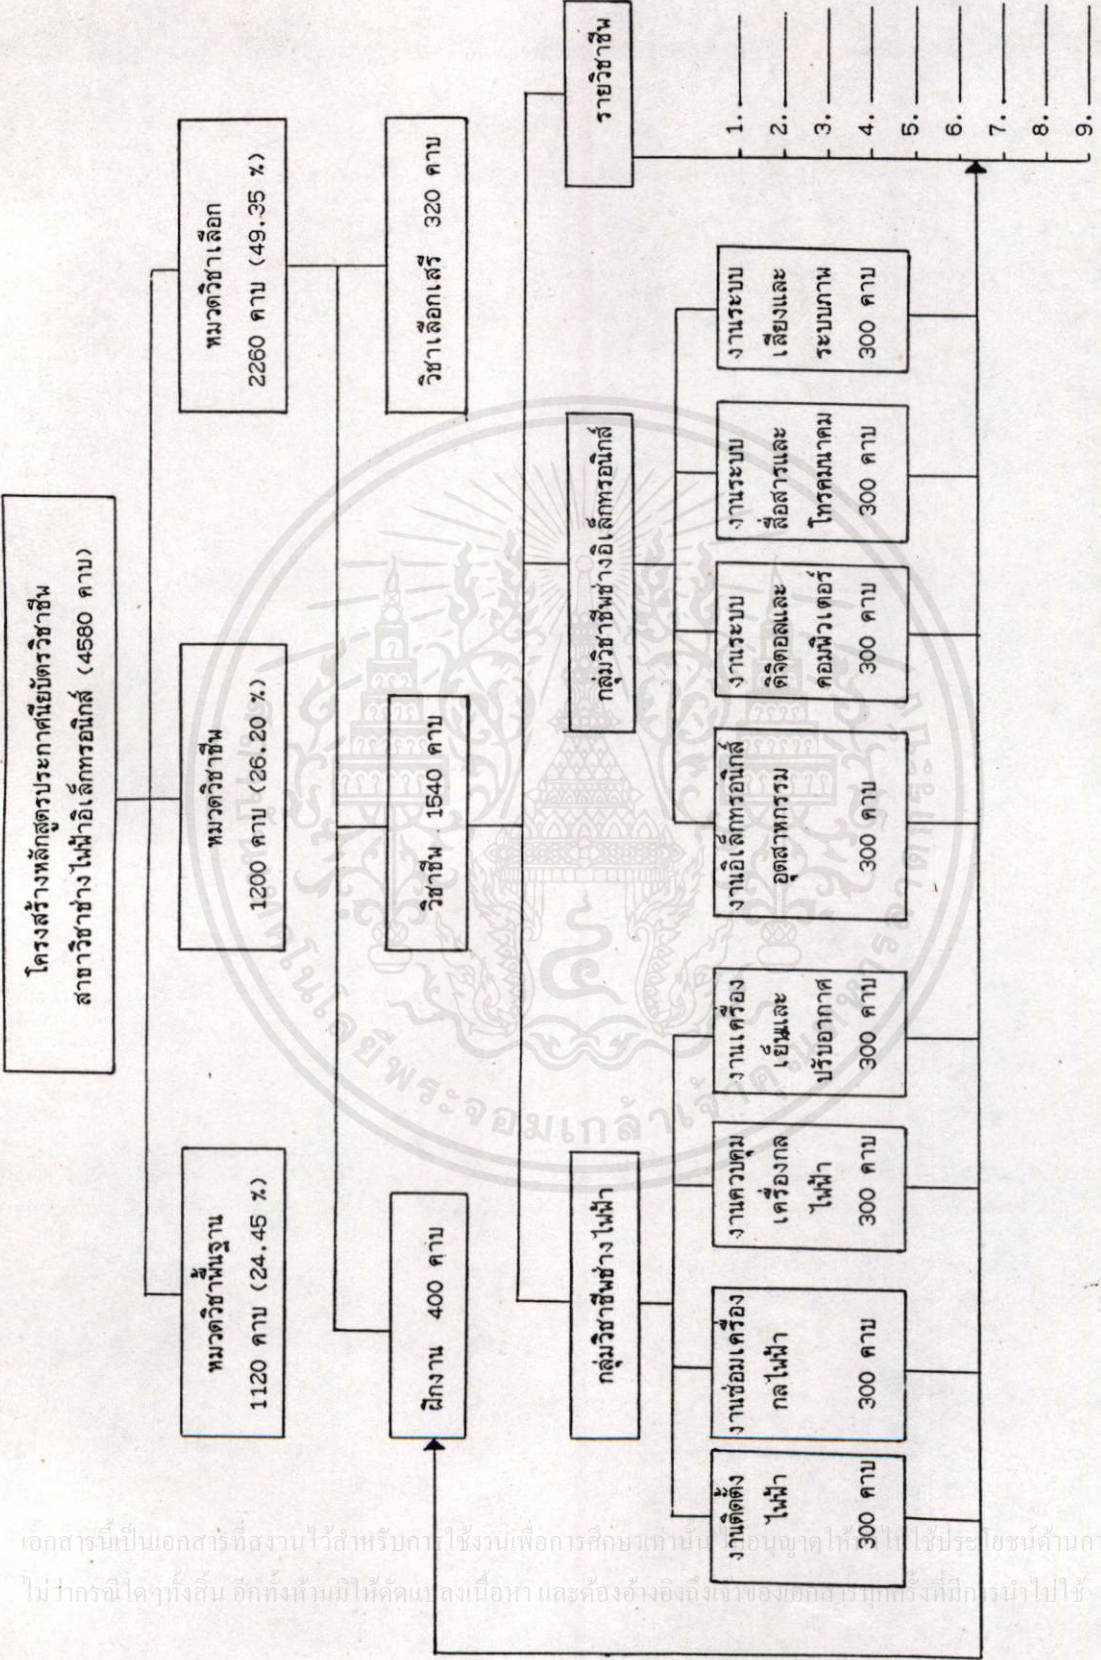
โครงสร้างหลักสูตรประกาศนียบัตรวิชาชีพ
สาขาวิชาช่างไฟฟ้าอิเล็กทรอนิกส์ (4580 คาบ)

หมวดวิชาพื้นฐาน
1120 คาบ (24.45 %)

หมวดวิชาชีพ
1200 คาบ (26.20 %)

หมวดวิชาเลือก
2260 คาบ (49.35 %)

ฝึกงาน 400 คาบ

วิชาชีพ 1540 คาบ

วิชาเลือกเสรี 320 คาบ

กลุ่มวิชาชีพช่างไฟฟ้า

กลุ่มวิชาชีพช่างอิเล็กทรอนิกส์

รายวิชาชีพ

งานติดตั้งไฟฟ้า 300 คาบ

งานซ่อมเครื่องกลไฟฟ้า 300 คาบ

งานควบคุมเครื่องกลไฟฟ้า 300 คาบ

งานเครื่องเย็นและปรับอากาศ 300 คาบ

งานอิเล็กทรอนิกส์อุตสาหกรรม 300 คาบ

งานระบบดิจิตอลและคอมพิวเตอร์ 300 คาบ

งานระบบสื่อสารและโทรคมนาคม 300 คาบ

งานระบบเสียงและระบบภาพ 300 คาบ

1.
2.
3.
4.
5.
6.
7.
8.
9.

เอกสารนี้เป็นเอกสารที่สงวนไว้สำหรับการใช้งานเพื่อการศึกษาเท่านั้น ไม่อนุญาตให้นำไปใช้ประโยชน์ด้านกา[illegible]
ไม่ว่ากรณีใดๆทั้งสิ้น อีกทั้งห้ามมิให้ดัดแปลงเนื้อหา และต้องอ้างอิงถึงเจ้าของเอกสารทุกครั้งที่มีการนำไปใช้